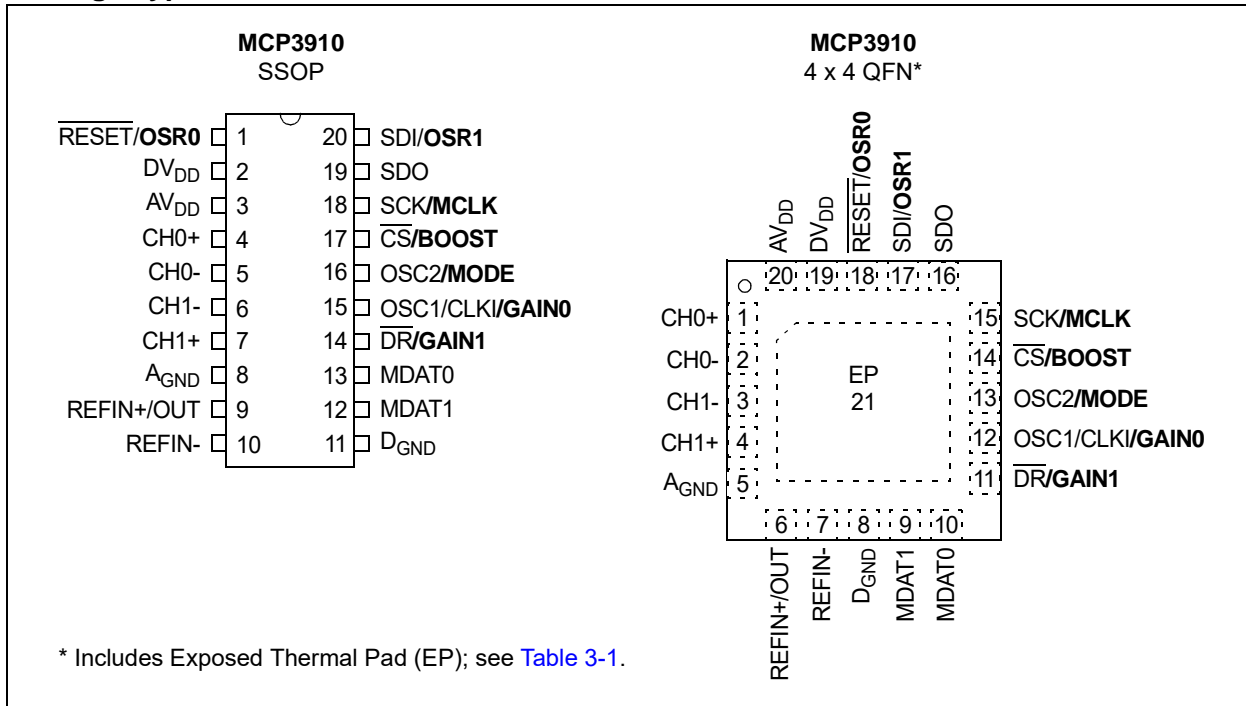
MCP3910
SSOP

$\overline{RESET}$/OSR0 1
$DV_{DD}$ 2
$AV_{DD}$ 3
CH0+ 4
CH0- 5
CH1- 6
CH1+ 7
$A_{GND}$ 8
REFIN+/OUT 9
REFIN- 10

20 SDI/OSR1
19 SDO
18 SCK/MCLK
17 $\overline{CS}$/BOOST
16 OSC2/MODE
15 OSC1/CLKI/GAIN0
14 $\overline{DR}$/GAIN1
13 MDAT0
12 MDAT1
11 $D_{GND}$

MCP3910
4 x 4 QFN*

$AV_{DD}$ 20
$DV_{DD}$ 19
$\overline{RESET}$/OSR0 18
SDI/OSR1 17
SDO 16

CH0+ 1
CH0- 2
CH1- 3
CH1+ 4
$A_{GND}$ 5

EP
21

15 SCK/MCLK
14 $\overline{CS}$/BOOST
13 OSC2/MODE
12 OSC1/CLKI/GAIN0
11 $\overline{DR}$/GAIN1

6 REFIN+/OUT
7 REFIN-
8 $D_{GND}$
9 MDAT1
10 MDAT0

* Includes Exposed Thermal Pad (EP); see Table 3-1.